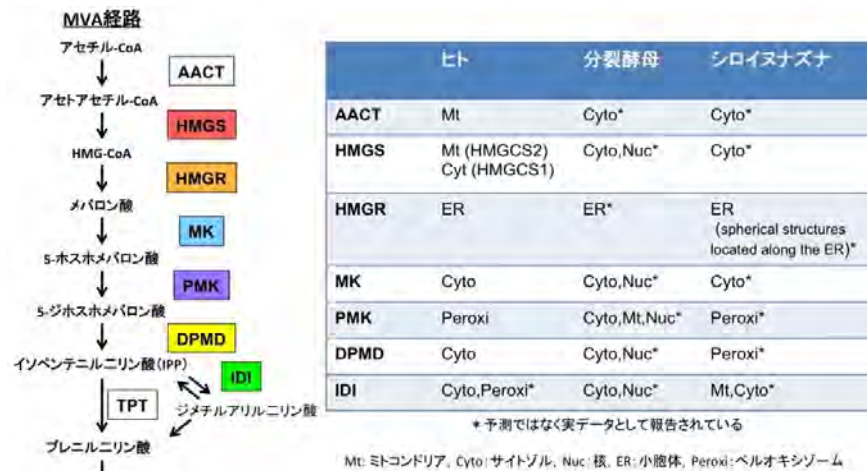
MVA経路

アセチル-CoA
AACT
アセトアセチル-CoA
HMGS
HMG-CoA
HMGR
メバロン酸
MK
5-ホスホメバロン酸
PMK
5-ジホスホメバロン酸
DPMD
イソペンテニルニリン酸(IPP)
IDI
TPT
ジメチルアリルニリン酸
プレニルニリン酸

| | ヒト | 分裂酵母 | シロイヌナズナ |
|---|---|---|---|
| AACT | Mt | Cyto* | Cyto* |
| HMGS | Mt (HMGCS2) Cyt (HMGCS1) | Cyto,Nuc* | Cyto* |
| HMGR | ER | ER* | ER (spherical structures located along the ER)* |
| MK | Cyto | Cyto,Nuc* | Cyto* |
| PMK | Peroxi | Cyto,Mt,Nuc* | Peroxi* |
| DPMD | Cyto | Cyto,Nuc* | Peroxi* |
| IDI | Cyto,Peroxi* | Cyto,Nuc* | Mt,Cyto* |

＊予測ではなく実データとして報告されている

Mt: ミトコンドリア, Cyto: サイトゾル, Nuc: 核, ER: 小胞体, Peroxi: ペルオキシゾーム